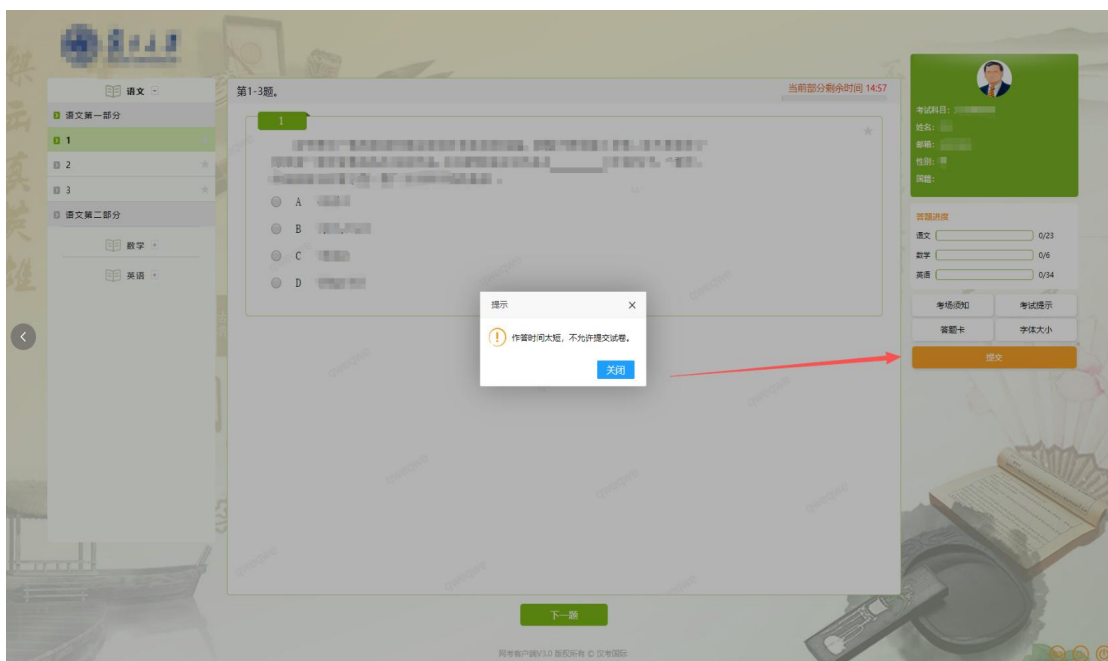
语文

语文第一部分

1

2

3

语文第二部分

数学

英语

第1-3题。

当前部分剩余时间 14:57

1

A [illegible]

B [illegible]

C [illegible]

D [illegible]

提示

作答时间太短，不允许提交试卷。

关闭

考试科目：

姓名：

邮箱：

性别：

国籍：

答题进度

语文 0/23

数学 0/6

英语 0/34

考场须知

考试提示

答题卡

字体大小

提交

下一题

网考客户端V3.0 版权所有 © 汉考国际